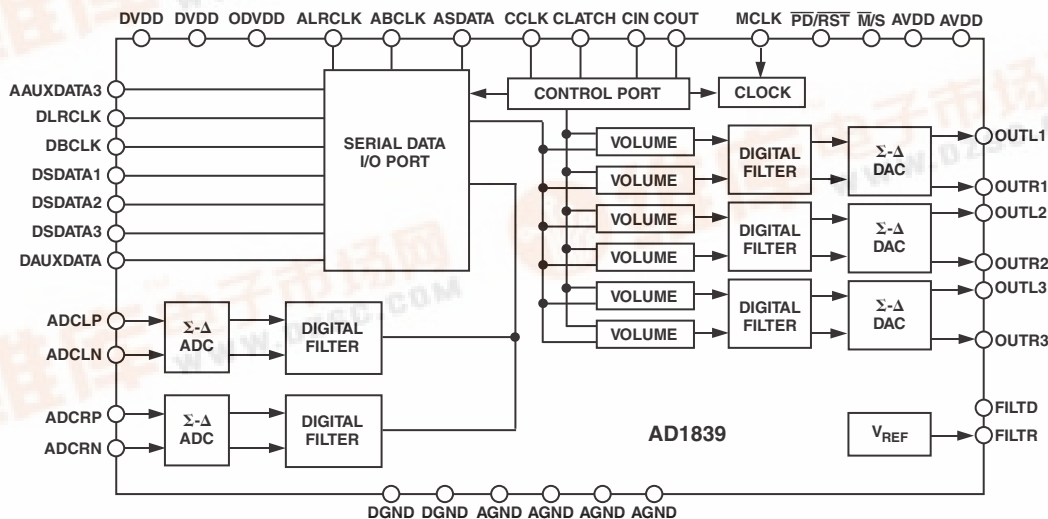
DVDD DVDD ODVDD ALRCLK ABCLK ASDATA CCLK CLATCH CIN COUT MCLK $\overline{PD}/\overline{RST}$ $\overline{M}/S$ AVDD AVDD

AAUXDATA3
DLRCLK
DBCLK
DSDATA1
DSDATA2
DSDATA3
DAUXDATA

SERIAL DATA I/O PORT

CONTROL PORT

CLOCK

VOLUME
VOLUME
VOLUME
VOLUME
VOLUME
VOLUME

DIGITAL FILTER
DIGITAL FILTER
DIGITAL FILTER

Σ-Δ DAC
Σ-Δ DAC
Σ-Δ DAC

OUTL1
OUTR1
OUTL2
OUTR2
OUTL3
OUTR3

ADCLP
ADCLN
Σ-Δ ADC
DIGITAL FILTER

ADCRP
ADCRN
Σ-Δ ADC
DIGITAL FILTER

AD1839

$V_{REF}$

FILTD
FILTR

DGND DGND AGND AGND AGND AGND